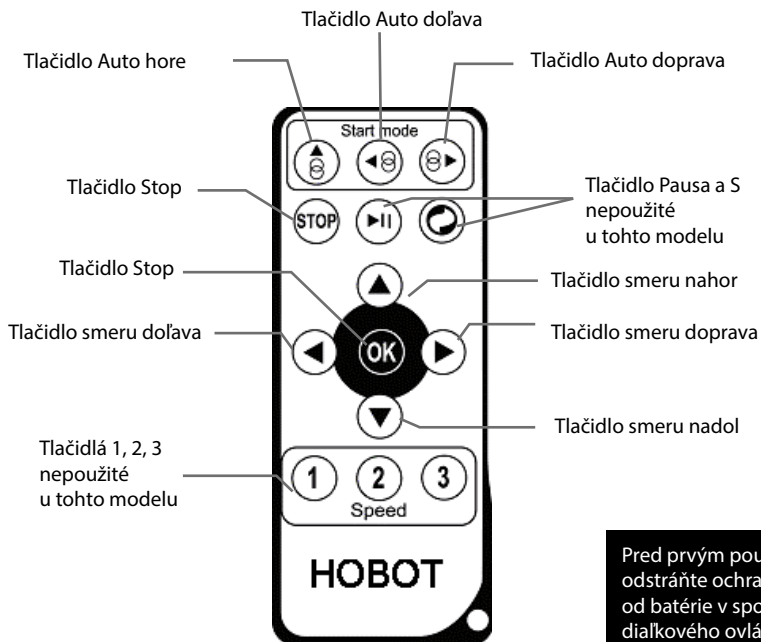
Tlačidlo Auto doľava

Tlačidlo Auto hore

Tlačidlo Auto doprava

Start mode

Tlačidlo Stop

STOP

Tlačidlo Pausa a S nepoužité u tohto modelu

Tlačidlo Stop

Tlačidlo smeru nahor

Tlačidlo smeru doľava

OK

Tlačidlo smeru doprava

Tlačidlo smeru nadol

Tlačidlá 1, 2, 3 nepoužité u tohto modelu

1 2 3

Speed

HOBOT

Pred prvým pou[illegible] odstráňte ochra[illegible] od batérie v spo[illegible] diaľkového ovlá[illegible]